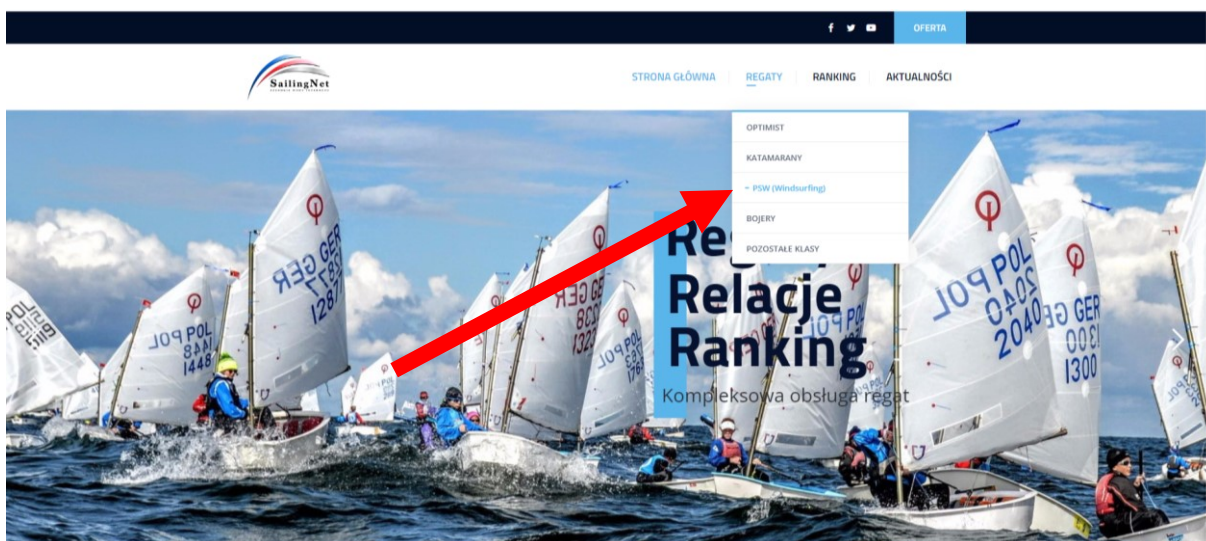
OFERTA

SailingNet

STRONA GŁÓWNA REGATY RANKING AKTUALNOŚCI

OPTIMIST
KATAMARANY
PSW (Windsurfing)
BOJERY
POZOSTAŁE KLASY

Re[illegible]
Relacje
Ranking
Kompleksowa obsługa regat

GER 12877
POL 1448
GER 1323
POL 1764
POL 2040
GER 1300
POL 5119